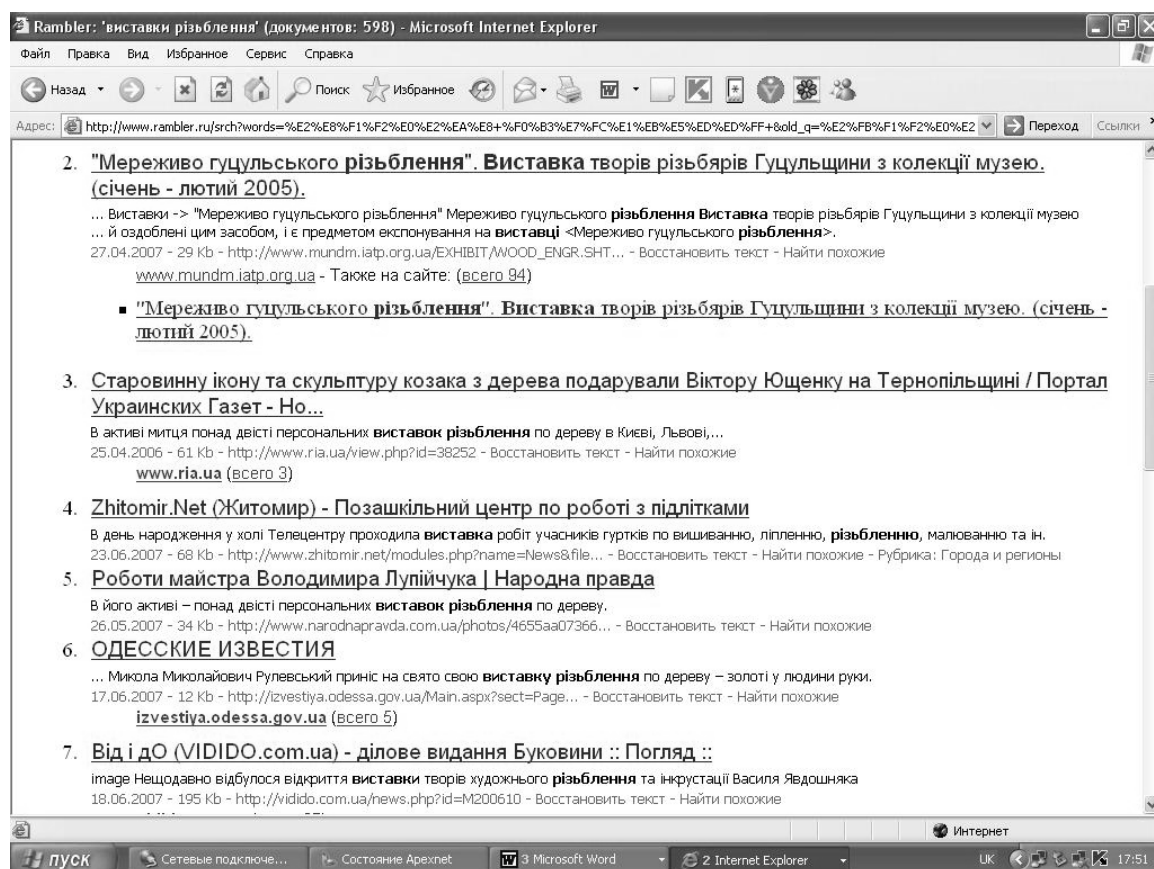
Rambler: 'виставки різьблення' (документов: 598) - Microsoft Internet Explorer

Файл Правка Вид Избранное Сервис Справка

Назад Поиск Избранное

Адрес: http://www.rambler.ru/srch?words=%E2%E8%F1%F2%E0%E2%EA%E8+%F0%B3%E7%FC%E1%EB%E5%ED%ED%FF+&old_q=%E2%FB%F1%F2%E0%E2 Переход Ссылки

2. "Мереживо гуцульського різьблення". Виставка творів різьбярів Гуцульщини з колекції музею. (січень - лютий 2005).

... Виставки -> "Мереживо гуцульського різьблення" Мереживо гуцульського різьблення Виставка творів різьбярів Гуцульщини з колекції музею ... й оздоблені цим засобом, і є предметом експонування на виставці <Мереживо гуцульського різьблення>.
27.04.2007 - 29 Kb - http://www.mundm.iatp.org.ua/EXHIBIT/WOOD_ENGR.SHT... - Восстановить текст - Найти похожие
www.mundm.iatp.org.ua - Также на сайте: (всего 94)

▪ "Мереживо гуцульського різьблення". Виставка творів різьбярів Гуцульщини з колекції музею. (січень - лютий 2005).

3. Старовинну ікону та скульптуру козака з дерева подарували Віктору Ющенку на Тернопільщині / Портал Украинских Газет - Но...

В активі митця понад двісті персональних виставок різьблення по дереву в Києві, Львові,...
25.04.2006 - 61 Kb - http://www.ria.ua/view.php?id=38252 - Восстановить текст - Найти похожие
www.ria.ua (всего 3)

4. Zhitomir.Net (Житомир) - Позашкільний центр по роботі з підлітками

В день народження у холі Телецентру проходила виставка робіт учасників гуртків по вишиванню, ліпленню, різьбленню, малюванню та ін.
23.06.2007 - 68 Kb - http://www.zhitomir.net/modules.php?name=News&file... - Восстановить текст - Найти похожие - Рубрика: Города и регионы

5. Роботи майстра Володимира Лупійчука | Народна правда

В його активі – понад двісті персональних виставок різьблення по дереву.
26.05.2007 - 34 Kb - http://www.narodnapravda.com.ua/photos/4655aa07366... - Восстановить текст - Найти похожие

6. ОДЕССКИЕ ИЗВЕСТИЯ

... Микола Миколайович Рулевський приніс на свято свою виставку різьблення по дереву – золоті у людини руки.
17.06.2007 - 12 Kb - http://izvestiya.odessa.gov.ua/Main.aspx?sect=Page... - Восстановить текст - Найти похожие
izvestiya.odessa.gov.ua (всего 5)

7. Від і дО (VIDIDO.com.ua) - ділове видання Буковини :: Погляд ::

image Нещодавно відбулося відкриття виставки творів художнього різьблення та інкрустації Василя Явдошняка
18.06.2007 - 195 Kb - http://vidido.com.ua/news.php?id=M200610 - Восстановить текст - Найти похожие

Интернет

пуск Сетевые подключе... Состояние Apexnet 3 Microsoft Word 2 Internet Explorer UK 17:51